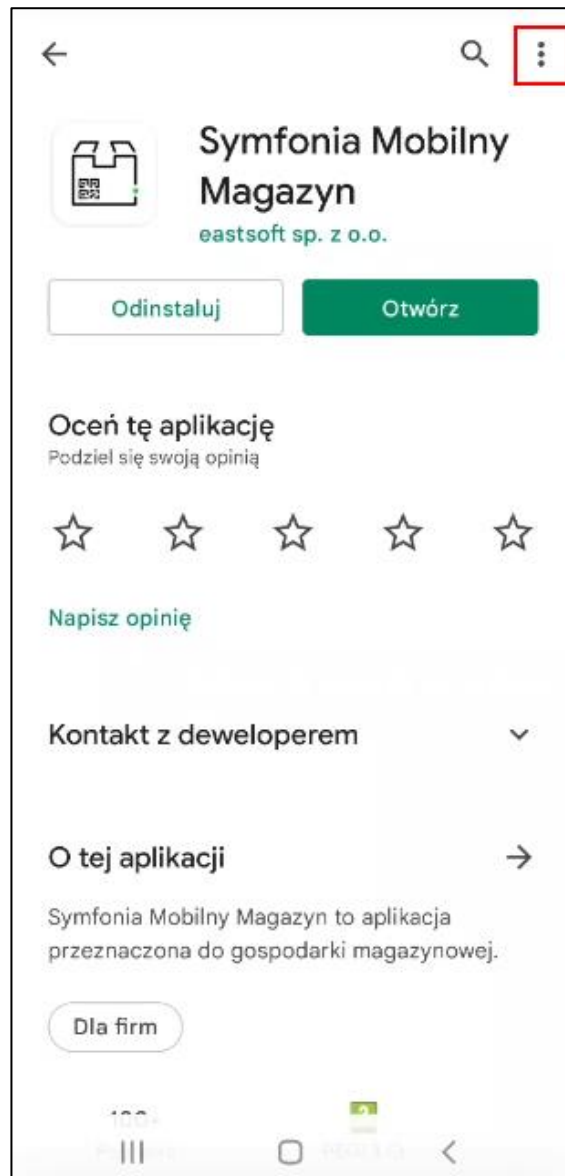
Symfonia Mobilny Magazyn
eastsoft sp. z o.o.

Odinstaluj

Otwórz

Oceń tę aplikację
Podziel się swoją opinią

Napisz opinię

Kontakt z deweloperem

O tej aplikacji

Symfonia Mobilny Magazyn to aplikacja przeznaczona do gospodarki magazynowej.

Dla firm

100+
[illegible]

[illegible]